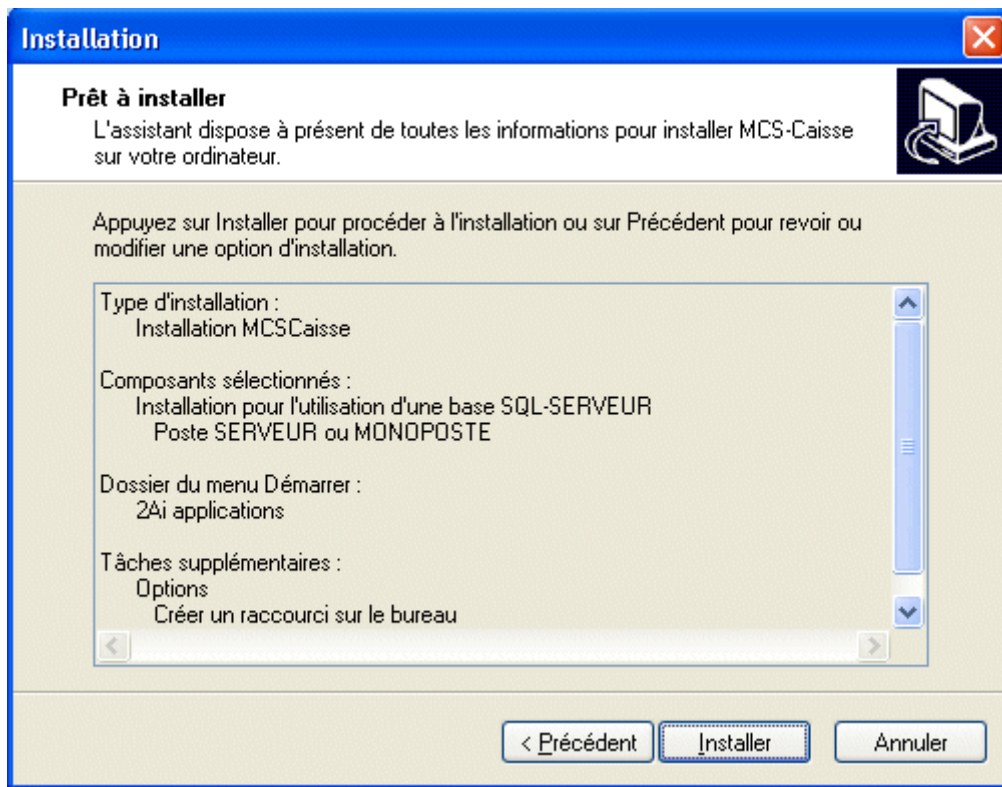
Installation

Prêt à installer

L'assistant dispose à présent de toutes les informations pour installer MCS-Caisse sur votre ordinateur.

Appuyez sur Installer pour procéder à l'installation ou sur Précédent pour revoir ou modifier une option d'installation.

Type d'installation :
Installation MCSCaisse

Composants sélectionnés :
Installation pour l'utilisation d'une base SQL-SERVEUR
Poste SERVEUR ou MONOPOSTE

Dossier du menu Démarrer :
2Ai applications

Tâches supplémentaires :
Options
Créer un raccourci sur le bureau

< Précédent
Installer
Annuler